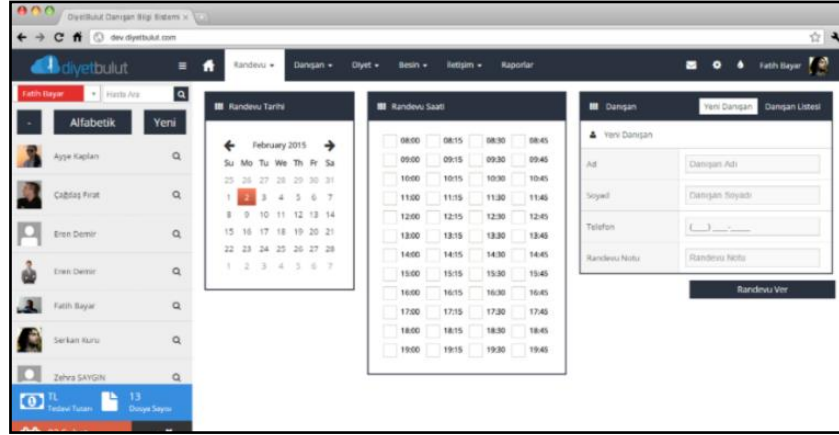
DiyetBulut Danışan Bilgi Sistemi ×

dev.diyetbulut.com

diyetbulut

Randevu ▾ Danışan ▾ Diyet ▾ Besin ▾ İletişim ▾ Raporlar

Fatih Bayar

Fatih Bayar ▾ Hasta Ara

- Alfabetik Yeni

Ayşe Kaplan
Çağdaş Fırat
Eren Demir
Eren Demir
Fatih Bayar
Serkan Kuru
Zehra SAYGIN

TL Tedavi Tutarı
13 Dosya Sayısı

Randevu Tarihi

February 2015

| Su | Mo | Tu | We | Th | Fr | Sa |
|---|---|---|---|---|---|---|
| 25 | 26 | 27 | 28 | 29 | 30 | 31 |
| 1 | 2 | 3 | 4 | 5 | 6 | 7 |
| 8 | 9 | 10 | 11 | 12 | 13 | 14 |
| 15 | 16 | 17 | 18 | 19 | 20 | 21 |
| 22 | 23 | 24 | 25 | 26 | 27 | 28 |
| 1 | 2 | 3 | 4 | 5 | 6 | 7 |

Randevu Saati

| | | | |
|---|---|---|---|
| 08:00 | 08:15 | 08:30 | 08:45 |
| 09:00 | 09:15 | 09:30 | 09:45 |
| 10:00 | 10:15 | 10:30 | 10:45 |
| 11:00 | 11:15 | 11:30 | 11:45 |
| 12:00 | 12:15 | 12:30 | 12:45 |
| 13:00 | 13:15 | 13:30 | 13:45 |
| 14:00 | 14:15 | 14:30 | 14:45 |
| 15:00 | 15:15 | 15:30 | 15:45 |
| 16:00 | 16:15 | 16:30 | 16:45 |
| 17:00 | 17:15 | 17:30 | 17:45 |
| 18:00 | 18:15 | 18:30 | 18:45 |
| 19:00 | 19:15 | 19:30 | 19:45 |

Danışan Yeni Danışan Danışan Listesi

Yeni Danışan

Ad Danışan Adı
Soyad Danışan Soyadı
Telefon (___) ___-____
Randevu Notu Randevu Notu

Randevu Ver